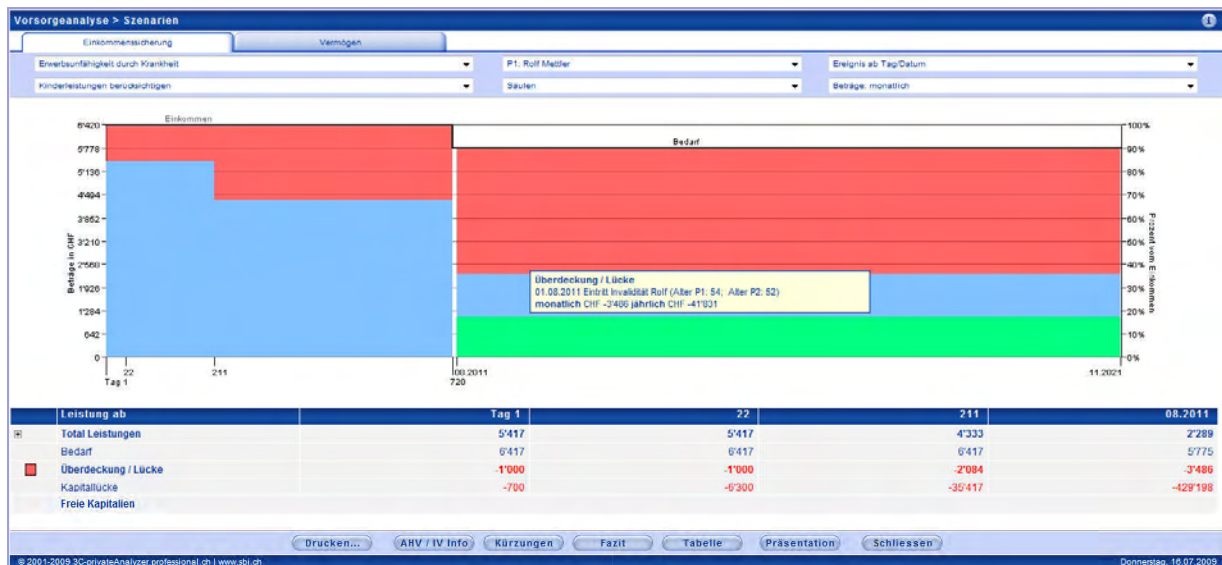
Vorsorgeanalyse > Szenarien

Einkommenssicherung | Vermögen

Erwerbsunfähigkeit durch Krankheit | P1: Rolf Mettler | Ereignis ab Tag/Datum
Kinderleistungen berücksichtigen | Säulen | Beträge: monatlich

Einkommen
Bedarf

6'420
5'778
5'136
4'494
3'852
3'210
2'568
1'926
1'284
642
0

Beträge in CHF

100%
90%
80%
70%
60%
50%
40%
30%
20%
10%
0%

Prozent vom Einkommen

Überdeckung / Lücke
01.08.2011 Eintritt Invalidität Rolf (Alter P1: 54; Alter P2: 52)
monatlich CHF -3'486 jährlich CHF -41'831

22
Tag 1
211
08.2011
720
11.2021

| Leistung ab | Tag 1 | 22 | 211 | 08.2011 |
|---|---|---|---|---|
| Total Leistungen | 5'417 | 5'417 | 4'333 | 2'289 |
| Bedarf | 6'417 | 6'417 | 6'417 | 5'775 |
| Überdeckung / Lücke | -1'000 | -1'000 | -2'084 | -3'486 |
| Kapitallücke | -700 | -6'300 | -35'417 | -429'198 |
| Freie Kapitalien | | | | |

Drucken... | AHV / IV Info | Kürzungen | Fazit | Tabelle | Präsentation | Schliessen

© 2001-2009 3C-privateAnalyzer.professional.ch | www.sbi.ch
Donnerstag, 16.07.2009